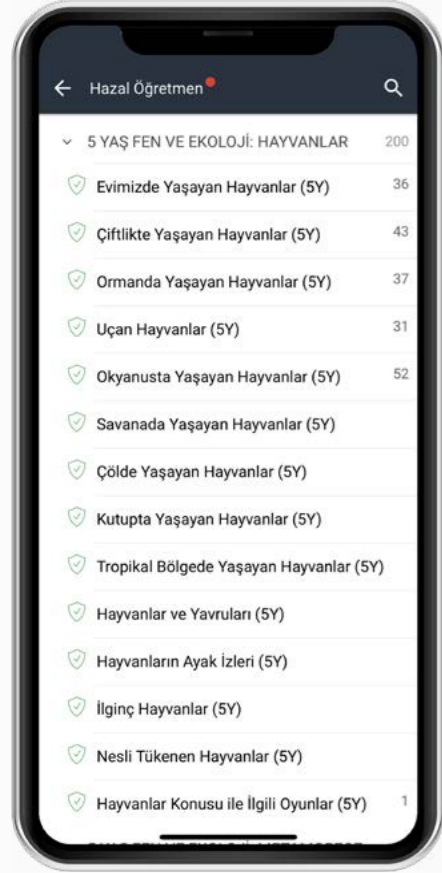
Hazal Öğretmen

5 YAŞ FEN VE EKOLOJİ: HAYVANLAR 200

Evimizde Yaşayan Hayvanlar (5Y) 36

Çiftlikte Yaşayan Hayvanlar (5Y) 43

Ormanda Yaşayan Hayvanlar (5Y) 37

Uçan Hayvanlar (5Y) 31

Okyanusta Yaşayan Hayvanlar (5Y) 52

Savanada Yaşayan Hayvanlar (5Y)

Çölde Yaşayan Hayvanlar (5Y)

Kutupta Yaşayan Hayvanlar (5Y)

Tropikal Bölgede Yaşayan Hayvanlar (5Y)

Hayvanlar ve Yavruları (5Y)

Hayvanların Ayak İzleri (5Y)

İlginç Hayvanlar (5Y)

Nesli Tükenen Hayvanlar (5Y)

Hayvanlar Konusu ile İlgili Oyunlar (5Y) 1

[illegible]